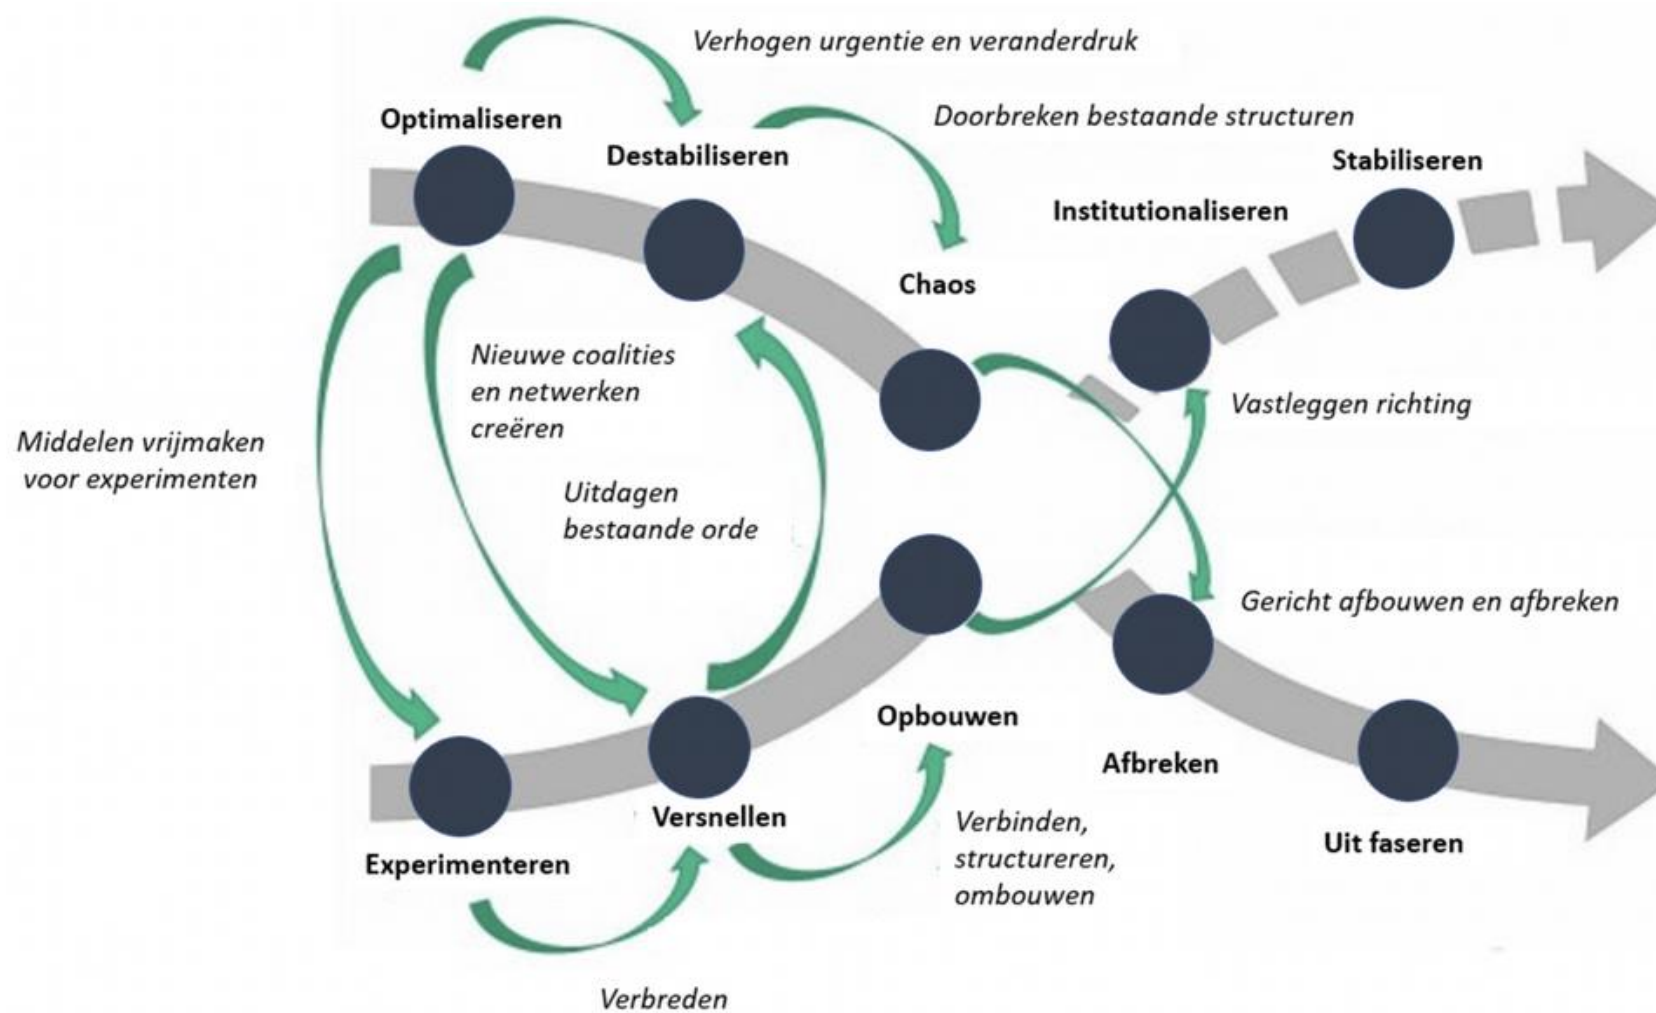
Verhogen urgentie en veranderdruk

Optimaliseren

Destabiliseren

Doorbreken bestaande structuren

Stabiliseren

Institutionaliseren

Chaos

Nieuwe coalities en netwerken creëren

Vastleggen richting

Middelen vrijmaken voor experimenten

Uitdagen bestaande orde

Gericht afbouwen en afbreken

Opbouwen

Afbreken

Versnellen

Verbinden, structureren, ombouwen

Uit faseren

Experimenteren

Verbreden